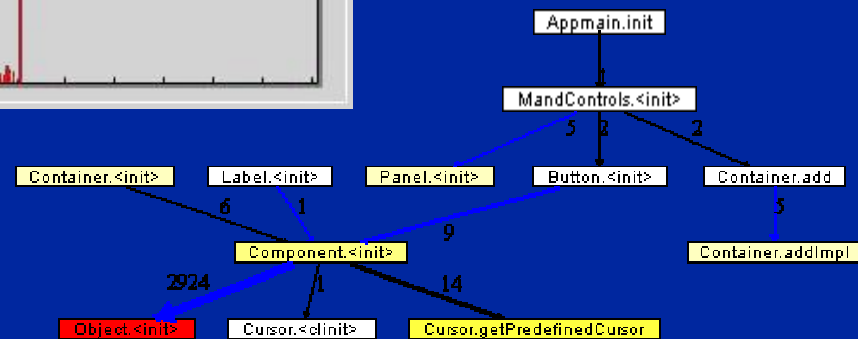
Appmain.init

1

MandControls.<init>

5 2 2

Container.<init>

Label.<init>

Panel.<init>

Button.<init>

Container.add

6 1

9

5

Component.<init>

Container.addImpl

2924

1

14

Object.<init>

Cursor.<clinit>

Cursor.getPredefinedCursor